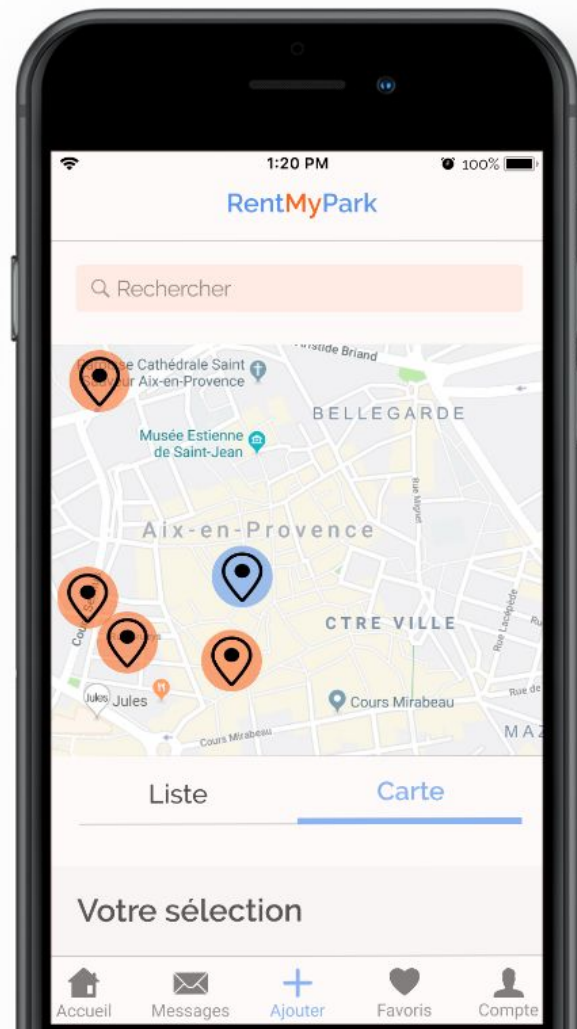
1:20 PM
100%

RentMyPark

Rechercher

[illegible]stide Briand
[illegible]e Cathédrale Saint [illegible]eur Aix-en-Provence
BELLEGARDE
Musée Estienne de Saint-Jean
Rue Mignet
Aix-en-Provence
CTRE VILLE
Rue Lacépède
Cou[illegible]
Jules
Jules
Cours Mirabeau
Rue de
Cours Mirabeau
MAZ

Liste
Carte

Votre sélection

Accueil
Messages
Ajouter
Favoris
Compte